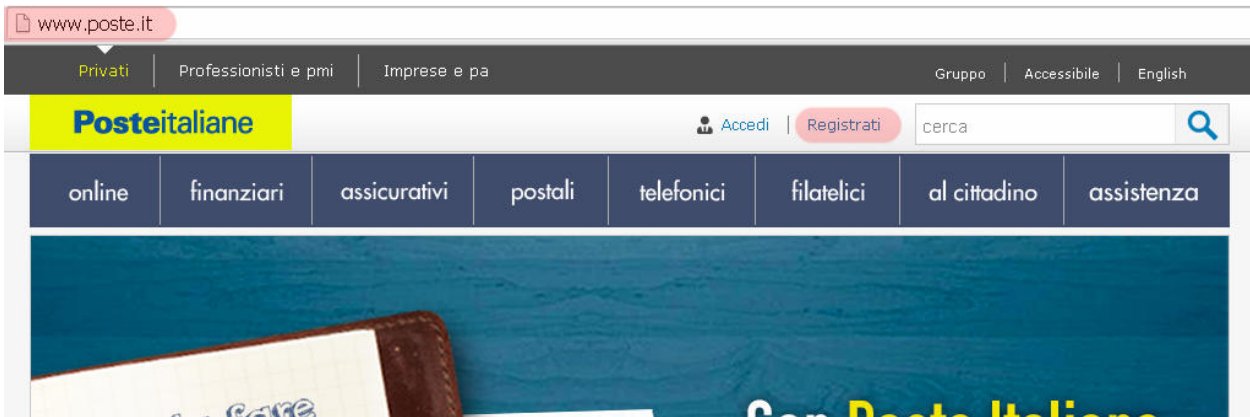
www.poste.it

Privati | Professionisti e pmi | Imprese e pa

Gruppo | Accessibile | English

Posteitaliane

Accedi | Registrati

cerca

online | finanziari | assicurativi | postali | telefonici | filatelici | al cittadino | assistenza

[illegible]

Con Poste Italiane